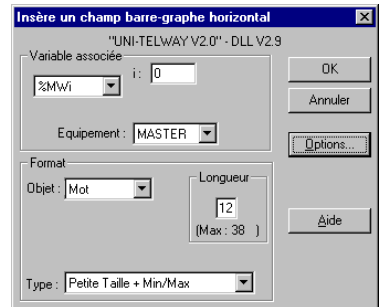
Insère un champ barre-graphe horizontal
"UNI-TELWAY V2.0" - DLL V2.9
Variable associée
i : 0
%MWi
Equipement : MASTER
OK
Annuler
Options...
Format
Objet : Mot
Longueur
12
(Max : 38 )
Aide
Type : Petite Taille + Min/Max